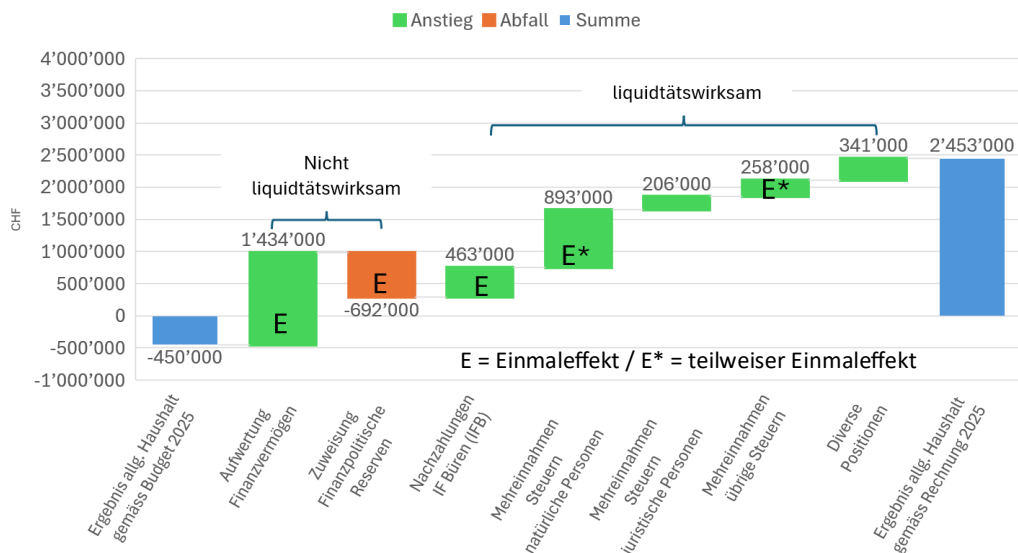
Anstieg Abfall Summe

4'000'000
3'500'000
3'000'000
2'500'000
2'000'000
1'500'000
1'000'000
500'000
0
-500'000
-1'000'000

CHF

liquidtätswirksam

Nicht liquidtätswirksam

-450'000

1'434'000
E

E
-692'000

463'000
E

893'000
E*

206'000

258'000
E*

341'000

2'453'000

E = Einmaleffekt / E* = teilweiser Einmaleffekt

Ergebnis allg. Haushalt gemäss Budget 2025

Aufwertung Finanzvermögen

Zuweisung Finanzpolitische Reserven

Nachzahlungen IF Büren (IFB)

Mehreinnahmen Steuern natürliche Personen

Mehreinnahmen Steuern juristische Personen

Mehreinnahmen übrige Steuern

Diverse Positionen

Ergebnis allg. Haushalt gemäss Rechnung 2025